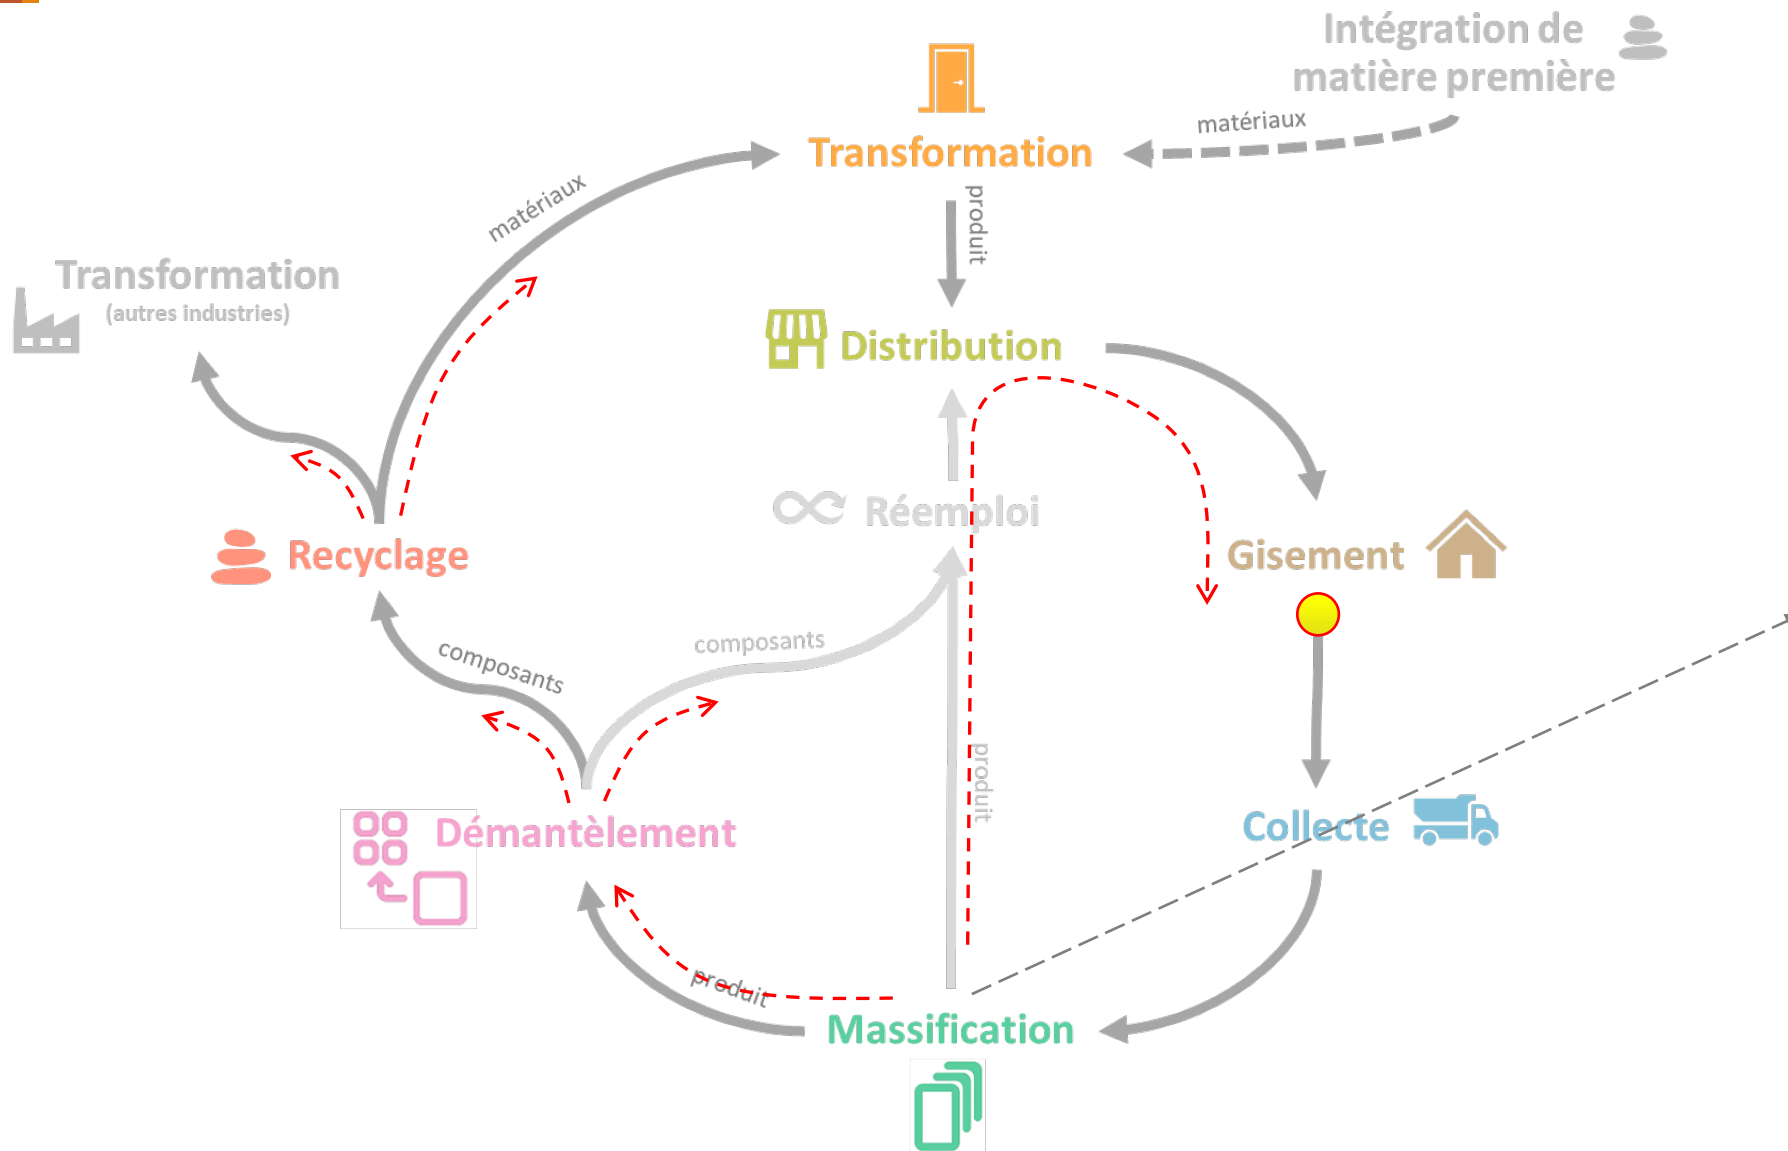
Intégration de matière première

matériaux

Transformation

matériaux

produit

Transformation
(autres industries)

Distribution

Réemploi

Gisement

Recyclage

composants

composants

produit

Collecte

Démantèlement

produit

Massification